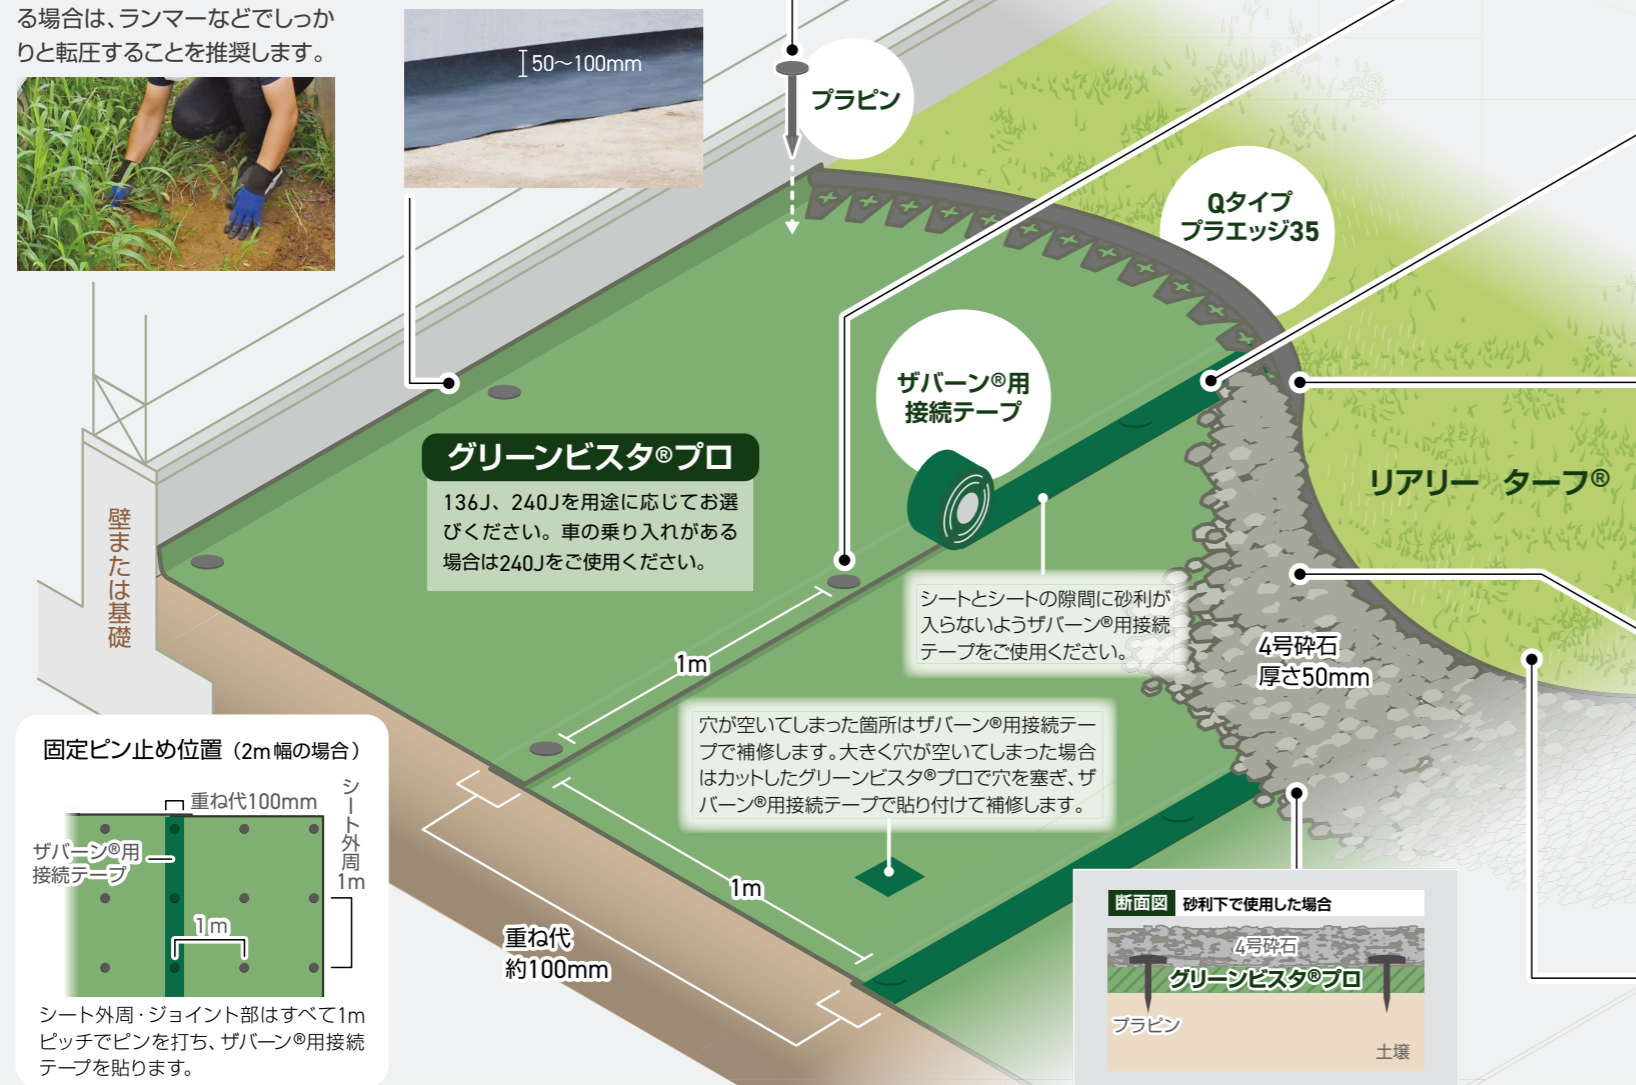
る場合は、ランマーなどでしっかりと転圧することを推奨します。

50〜100mm

プラピン

Qタイプ
プラエッジ35

ザバーン®用
接続テープ

グリーンビスタ®プロ

136J、240Jを用途に応じてお選びください。車の乗り入れがある場合は240Jをご使用ください。

リアリー　ターフ®

シートとシートの隙間に砂利が入らないようザバーン®用接続テープをご使用ください。

4号砕石
厚さ50mm

壁または基礎

1m

穴が空いてしまった箇所はザバーン®用接続テープで補修します。大きく穴が空いてしまった場合はカットしたグリーンビスタ®プロで穴を塞ぎ、ザバーン®用接続テープで貼り付けて補修します。

1m

重ね代
約100mm

固定ピン止め位置（2m幅の場合）

重ね代100mm

ザバーン®用
接続テープ

シート外周1m

1m

シート外周・ジョイント部はすべて1mピッチでピンを打ち、ザバーン®用接続テープを貼ります。

断面図　砂利下で使用した場合

4号砕石

グリーンビスタ®プロ

プラピン

土壌